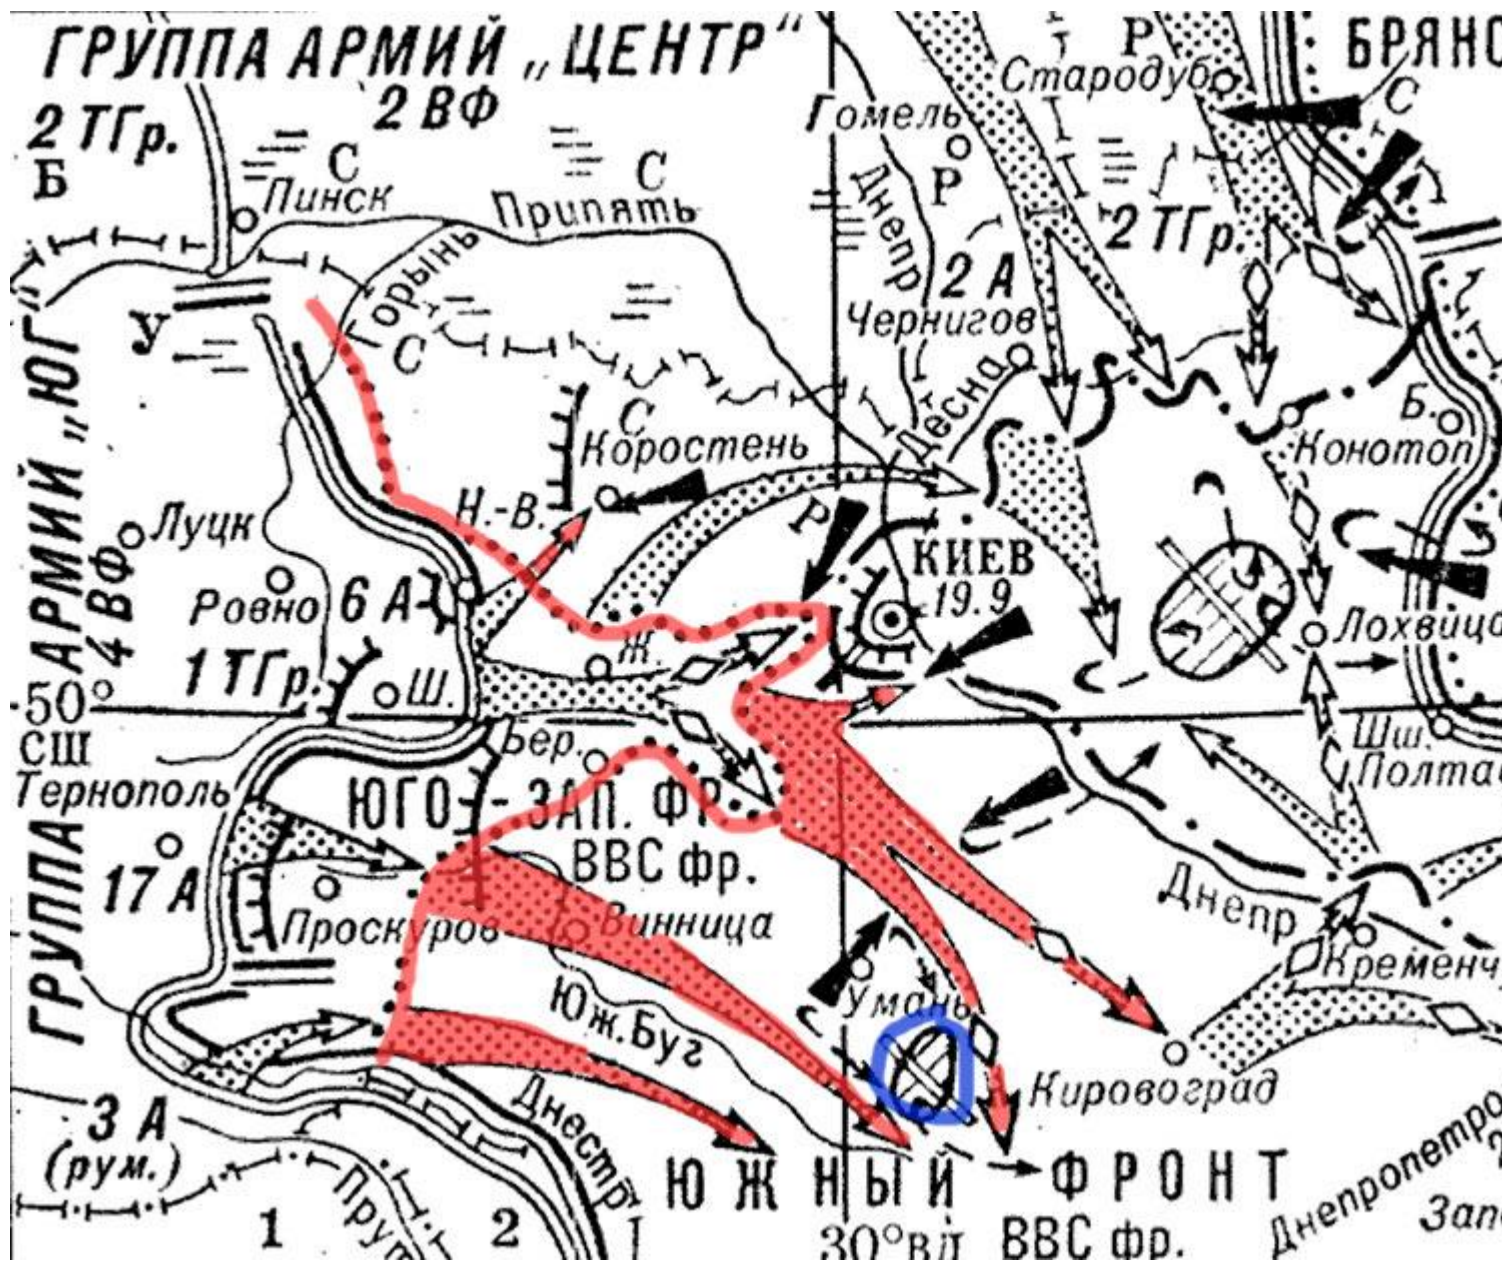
ГРУППА АРМИЙ „ЦЕНТР"
2 ВФ
2 ТГр.
Б
С
С
Пинск
Припять
Горынь
У
С
С
Коростень
Н.-В.
ГРУППА АРМИЙ „ЮГ"
4 ВФ
Луцк
Ровно
6 А
1 ТГр.
Ш.
50°
СШ
Тернополь
Бер.
Ж.
ЮГО-ЗАП. ФР.
ВВС фр.
17 А
Проскуров
Винница
Юж. Буг
Днестр
3 А
(рум.)
Прут
1
2
Р
Стародуб
БРЯН
Гомель
Днепр
Р
2 ТГр.
С
2 А
Чернигов
Десна
Р
КИЕВ
19.9
Б.
Конотоп
Лохвица
Шш.
Полта
Днепр
Кременч
Умань
Кировоград
ЮЖНЫЙ ФРОНТ
30° в.д.
ВВС фр.
Днепропетро
Зап